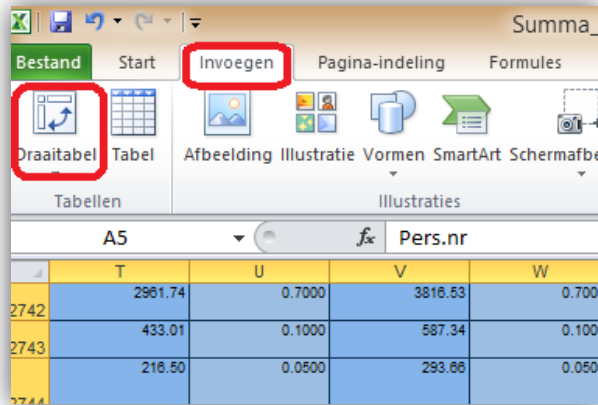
Summa_

Bestand Start Invoegen Pagina-indeling Formules

Draaitabel Tabel Afbeelding Illustratie Vormen SmartArt Schermafbe

Tabellen Illustraties

A5 $f_x$ Pers.nr

| | T | U | V | W |
|---|---|---|---|---|
| 2742 | 2961.74 | 0.7000 | 3816.53 | 0.700 |
| 2743 | 433.01 | 0.1000 | 587.34 | 0.100 |
| 2744 | 216.50 | 0.0500 | 293.66 | 0.050 |